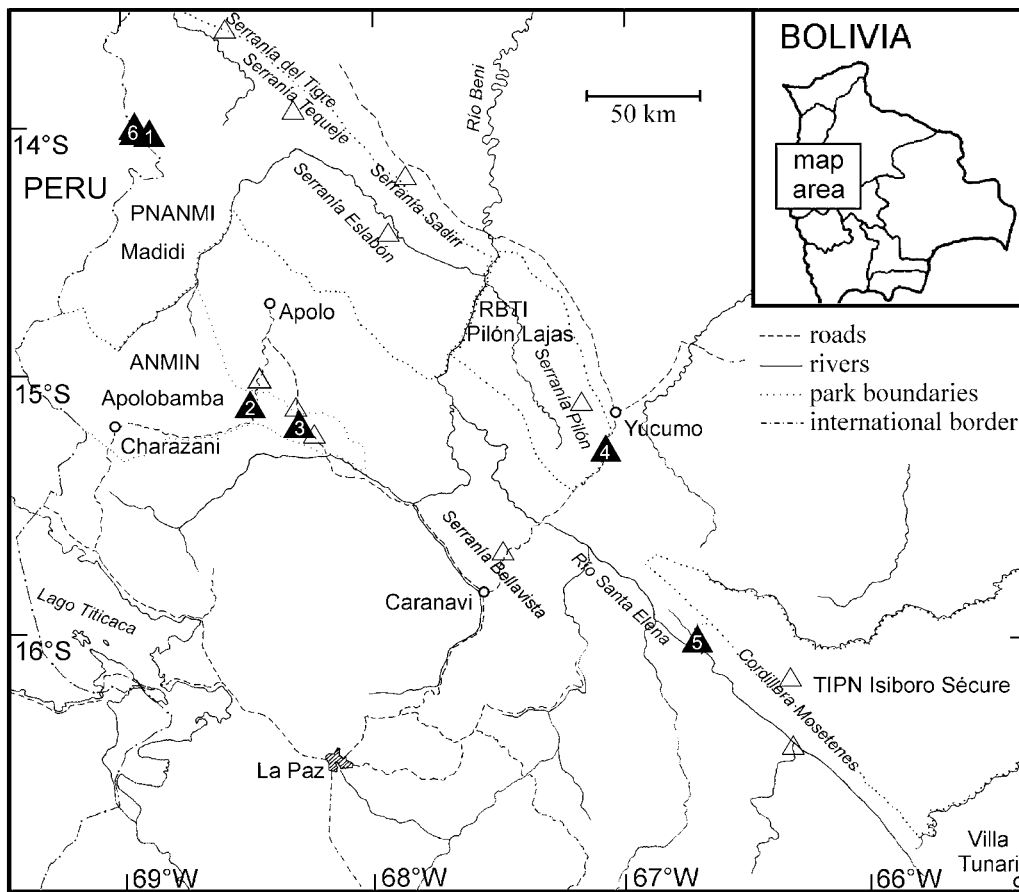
BOLIVIA

map area

50 km

Serranía del Tigre
Serranía Tequeje
Río Beni
Serranía Sadiri
Serranía Eslabón

14°S
PERU
6 1

PNANMI
Madidi

Apolo

RBTI
Pilón Lajas
Serranía Pilón

ANMIN
Apolobamba
15°S
2
3
Charazani

Yucumo
4

--- roads
— rivers
······ park boundaries
-·-·- international border

Serranía Bellavista
Río Santa Elena
Caranavi

Lago Titicaca
16°S

5
Cordillera Mosetenes
TIPN Isiboro Sécure

La Paz

Villa Tunari

69°W
68°W
67°W
66°W